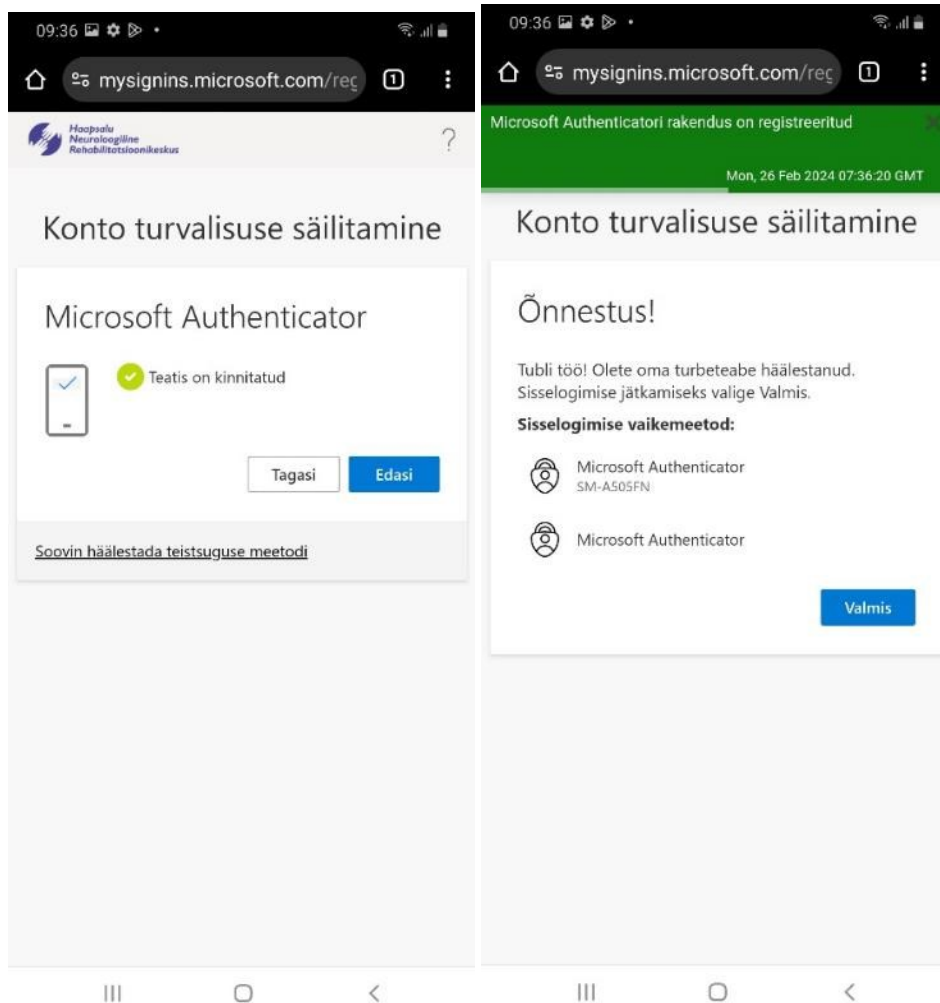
09:36

mysignins.microsoft.com/reç

1

Haapsalu Neuroloogiline Rehabilitatsioonikeskus

?

Konto turvalisuse säilitamine

Microsoft Authenticator

Teatis on kinnitatud

Tagasi

Edasi

Soovin häälestada teistsuguse meetodi

|||

09:36

mysignins.microsoft.com/reç

1

Microsoft Authenticatori rakendus on registreeritud

Mon, 26 Feb 2024 07:36:20 GMT

Konto turvalisuse säilitamine

Õnnestus!

Tubli töö! Olete oma turbeteabe häälestanud. Sisselogimise jätkamiseks valige Valmis.

Sisselogimise vaikemeetod:

Microsoft Authenticator
SM-A505FN

Microsoft Authenticator

Valmis

|||